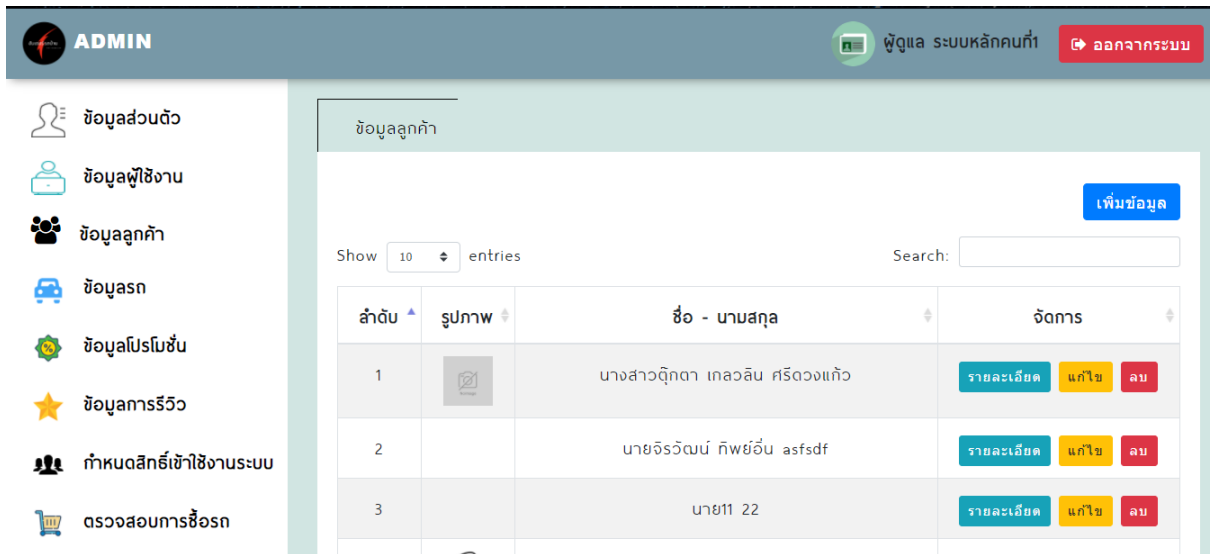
ADMIN

ผู้ดูแล ระบบหลักคนที่1

ออกจากระบบ

ข้อมูลส่วนตัว

ข้อมูลผู้ใช้งาน

ข้อมูลลูกค้า

ข้อมูลรถ

ข้อมูลโปรโมชั่น

ข้อมูลการรีวิว

กำหนดสิทธิ์เข้าใช้งานระบบ

ตรวจสอบการซื้อรถ

ข้อมูลลูกค้า

เพิ่มข้อมูล

Show 10 entries

Search:

| ลำดับ | รูปภาพ | ชื่อ - นามสกุล | จัดการ |
|---|---|---|---|
| 1 | | นางสาวตุ๊กตา เกลวลิน ศรีดวงแก้ว | รายละเอียด แก้ไข ลบ |
| 2 | | นายจิรวัฒน์ ทิพย์อิ่น asfsdf | รายละเอียด แก้ไข ลบ |
| 3 | | นาย11 22 | รายละเอียด แก้ไข ลบ |